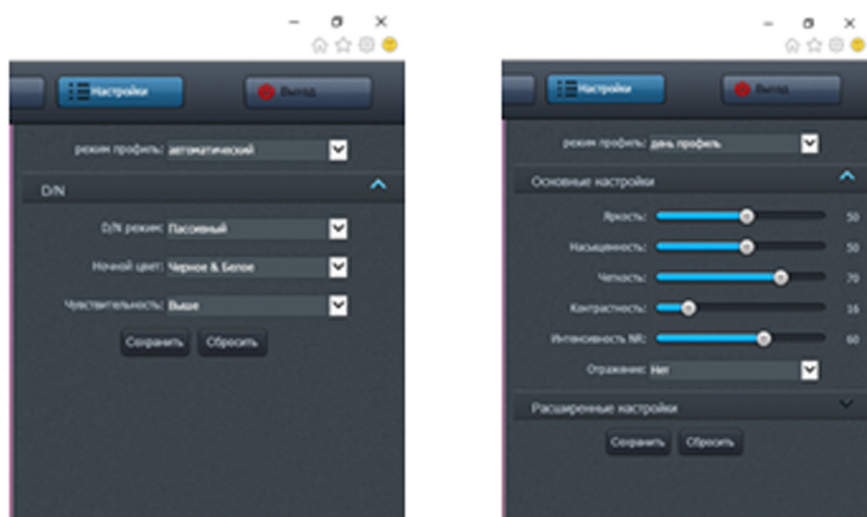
Настройки

Выход

режим профиль: автоматический

D/N

D/N режим: Пассивный

Ночной цвет: Черное & Белое

Чувствительность: Выше

Сохранить Сбросить

Настройки

Выход

режим профиль: день профиль

Основные настройки

Яркость: 50

Насыщенность: 50

Четкость: 70

Контрастность: 16

Интенсивность NR: 60

Отражение: Нет

Расширенные настройки

Сохранить Сбросить